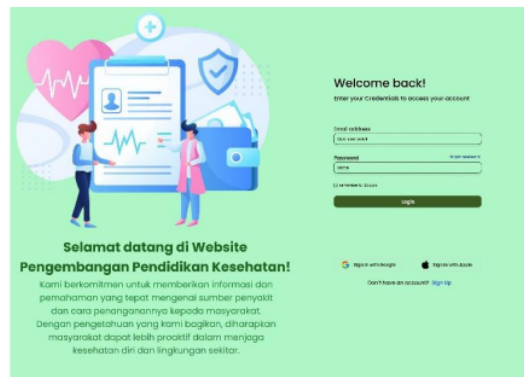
Selamat datang di Website Pengembangan Pendidikan Kesehatan!

Kami berkomitmen untuk memberikan informasi dan pemahaman yang tepat mengenai sumber penyakit dan cara penanganannya kepada masyarakat. Dengan pengetahuan yang kami bagikan, diharapkan masyarakat dapat lebih proaktif dalam menjaga kesehatan diri dan lingkungan sekitar.

Welcome back!

Enter your Credentials to access your account

Email address

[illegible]

Password

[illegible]

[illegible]

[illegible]

Login

Sign in with Google

Sign in with Apple

Don't have an account? Sign Up